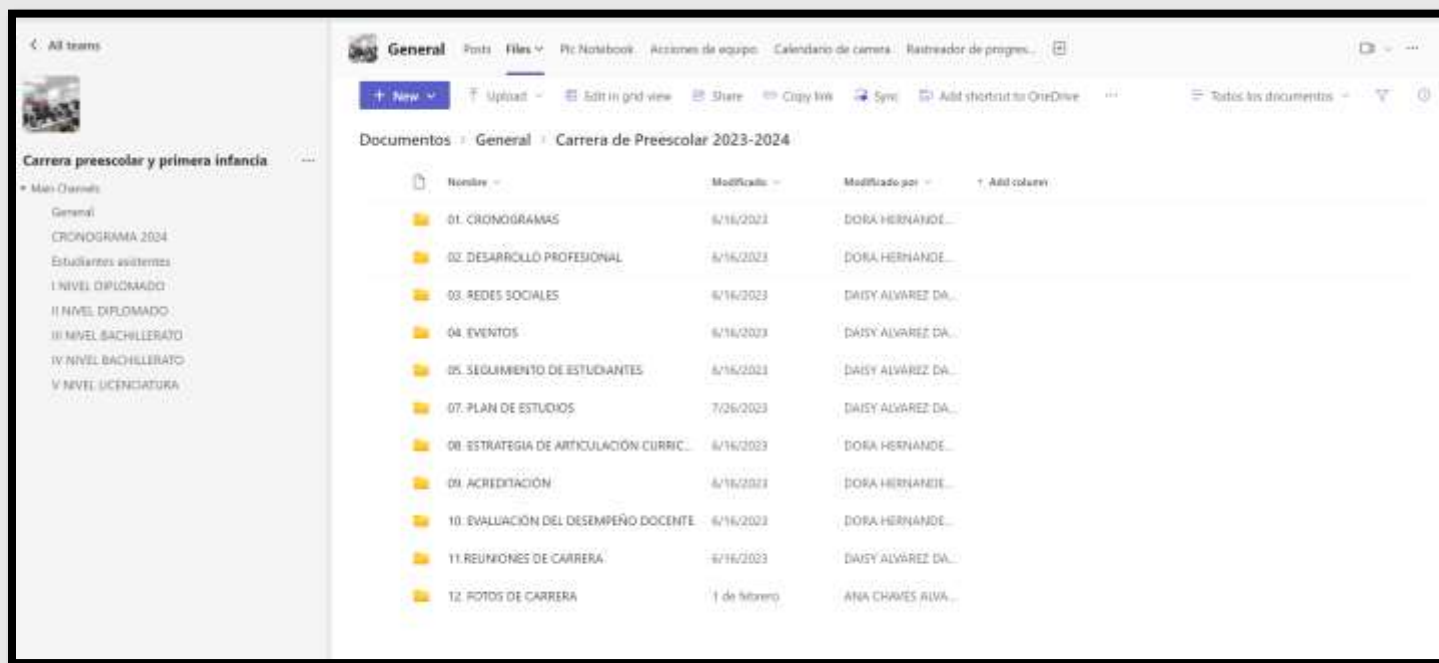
< All teams

Carrera preescolar y primera infancia ···

Main Channels

General

CRONOGRAMA 2024

Estudiantes asistentes

I NIVEL DIPLOMADO

II NIVEL DIPLOMADO

III NIVEL BACHILLERATO

IV NIVEL BACHILLERATO

V NIVEL LICENCIATURA

General Posts Files Plc Notebook Acciones de equipo Calendario de carrera Rastreador de progres...

+ New Upload Edit in grid view Share Copy link Sync Add shortcut to OneDrive ··· Todos los documentos

Documentos > General > Carrera de Preescolar 2023-2024

| Nombre | Modificado | Modificado por | + Add column |
|---|---|---|---|
| 01. CRONOGRAMAS | 6/16/2023 | DORA HERNANDE... | |
| 02. DESARROLLO PROFESIONAL | 6/16/2023 | DORA HERNANDE... | |
| 03. REDES SOCIALES | 6/16/2023 | DAISY ALVAREZ DA... | |
| 04. EVENTOS | 6/16/2023 | DAISY ALVAREZ DA... | |
| 05. SEGUIMIENTO DE ESTUDIANTES | 6/16/2023 | DAISY ALVAREZ DA... | |
| 07. PLAN DE ESTUDIOS | 7/26/2023 | DAISY ALVAREZ DA... | |
| 08. ESTRATEGIA DE ARTICULACIÓN CURRIC... | 6/16/2023 | DORA HERNANDE... | |
| 09. ACREDITACIÓN | 6/16/2023 | DORA HERNANDE... | |
| 10. EVALUACIÓN DEL DESEMPEÑO DOCENTE | 6/16/2023 | DORA HERNANDE... | |
| 11.REUNIONES DE CARRERA | 6/16/2023 | DAISY ALVAREZ DA... | |
| 12. FOTOS DE CARRERA | 1 de febrero | ANA CHAVES ALVA... | |